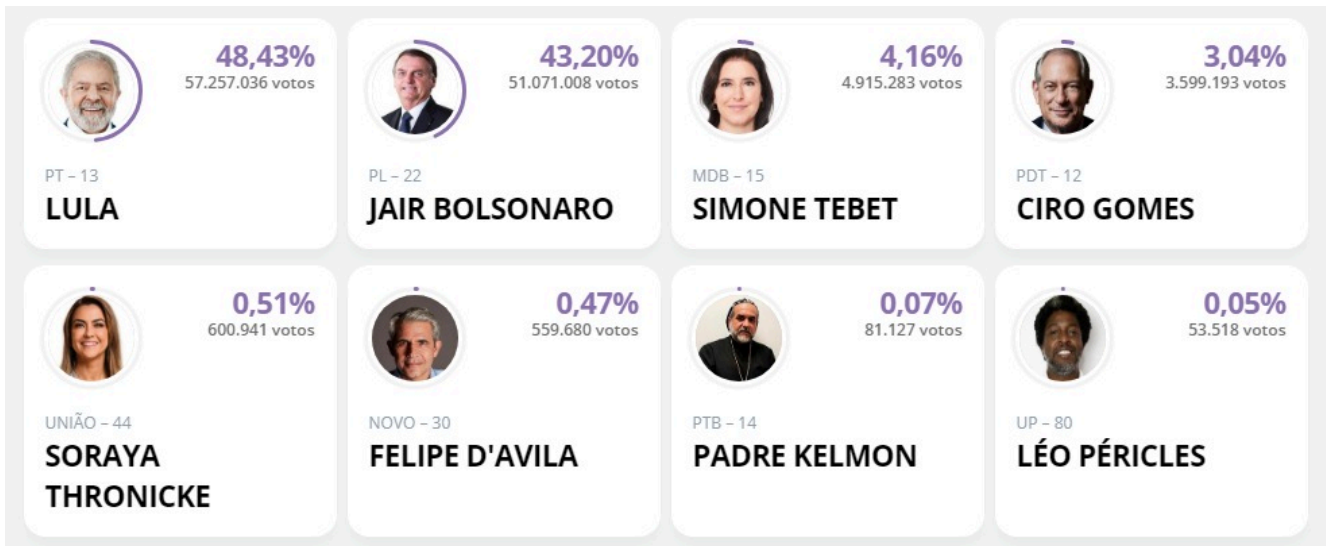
48,43%
57.257.036 votos

PT – 13
LULA

43,20%
51.071.008 votos

PL – 22
JAIR BOLSONARO

4,16%
4.915.283 votos

MDB – 15
SIMONE TEBET

3,04%
3.599.193 votos

PDT – 12
CIRO GOMES

0,51%
600.941 votos

UNIÃO – 44
SORAYA THRONICKE

0,47%
559.680 votos

NOVO – 30
FELIPE D'AVILA

0,07%
81.127 votos

PTB – 14
PADRE KELMON

0,05%
53.518 votos

UP – 80
LÉO PÉRICLES